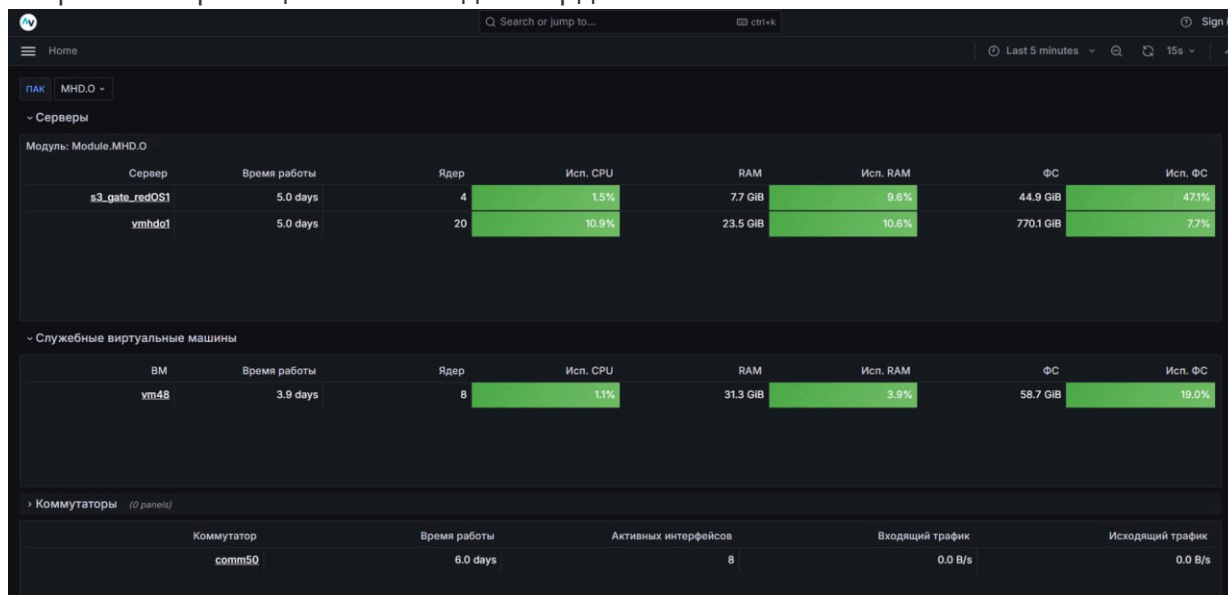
Q Search or jump to... ctrl+k

Sign i

Home

Last 5 minutes 15s

ПАК MHD.O

Серверы

Модуль: Module.MHD.O

| Сервер | Время работы | Ядер | Исп. CPU | RAM | Исп. RAM | ФС | Исп. ФС |
|---|---|---|---|---|---|---|---|
| s3_gate_redOS1 | 5.0 days | 4 | 1.5% | 7.7 GiB | 9.6% | 44.9 GiB | 47.1% |
| vmhdo1 | 5.0 days | 20 | 10.9% | 23.5 GiB | 10.6% | 770.1 GiB | 7.7% |

Служебные виртуальные машины

| ВМ | Время работы | Ядер | Исп. CPU | RAM | Исп. RAM | ФС | Исп. ФС |
|---|---|---|---|---|---|---|---|
| vm48 | 3.9 days | 8 | 1.1% | 31.3 GiB | 3.9% | 58.7 GiB | 19.0% |

Коммутаторы (0 panels)

| Коммутатор | Время работы | Активных интерфейсов | Входящий трафик | Исходящий трафик |
|---|---|---|---|---|
| comm50 | 6.0 days | 8 | 0.0 B/s | 0.0 B/s |